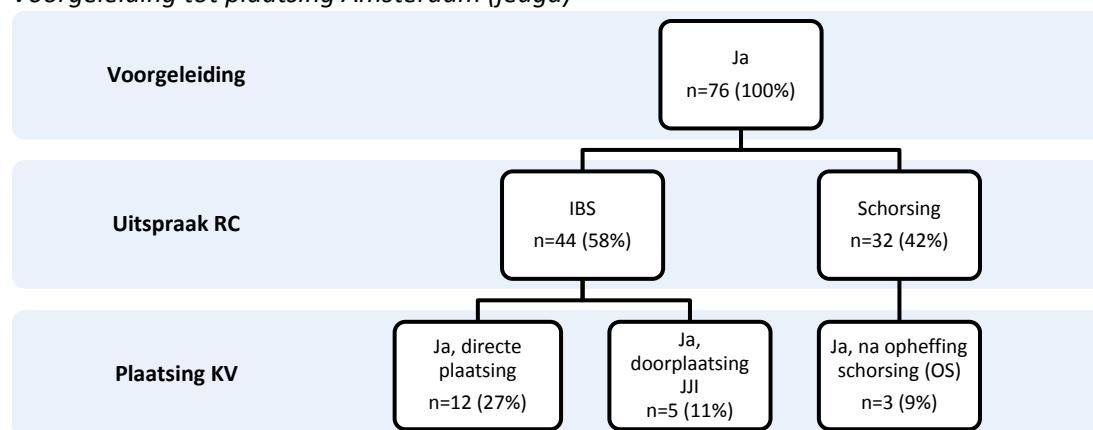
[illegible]

Voorgeleiding

Ja
n=76 (100%)

Uitspraak RC

IBS
n=44 (58%)

Schorsing
n=32 (42%)

Plaatsing KV

Ja, directe plaatsing
n=12 (27%)

Ja, doorplaatsing JJI
n=5 (11%)

Ja, na opheffing schorsing (OS)
n=3 (9%)